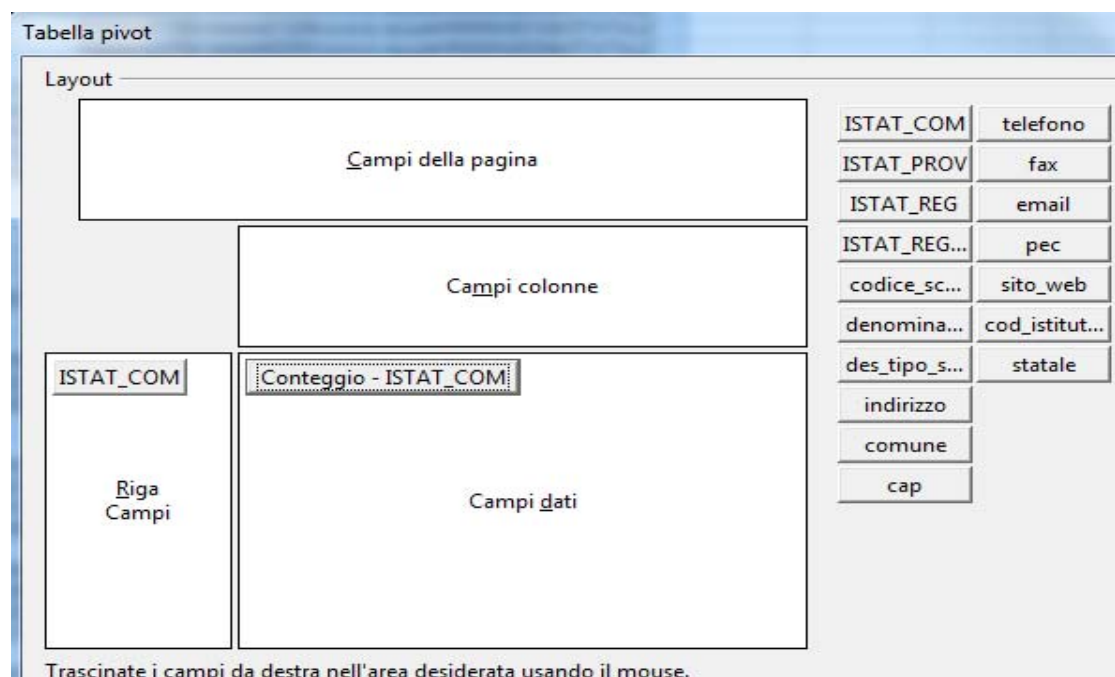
Tabella pivot

Layout

Campi della pagina

Campi colonne

ISTAT_COM

Riga Campi

Conteggio - ISTAT_COM

Campi dati

ISTAT_COM
ISTAT_PROV
ISTAT_REG
ISTAT_REG...
codice_sc...
denomina...
des_tipo_s...
indirizzo
comune
cap

telefono
fax
email
pec
sito_web
cod_istitut...
statale

Trascinate i campi da destra nell'area desiderata usando il mouse.